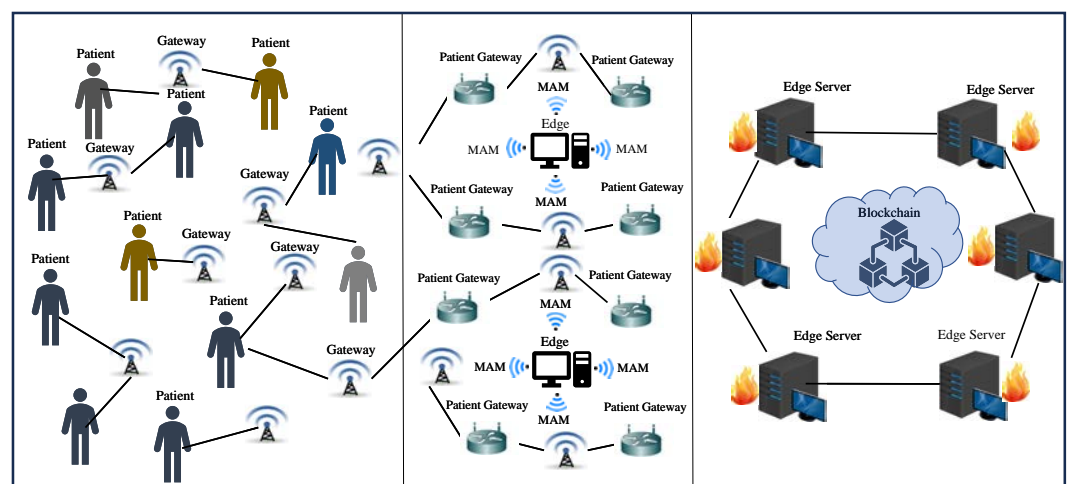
Patient
Gateway
Patient
Patient
Patient
Gateway
Patient
Gateway
Patient
Gateway
Patient
Gateway
Patient
Gateway
Patient

Patient Gateway
Patient Gateway
MAM
Edge
MAM
MAM
MAM
Patient Gateway
Patient Gateway
Patient Gateway
Patient Gateway
MAM
Edge
MAM
MAM
MAM
Patient Gateway
Patient Gateway

Edge Server
Edge Server
Blockchain
Edge Server
Edge Server